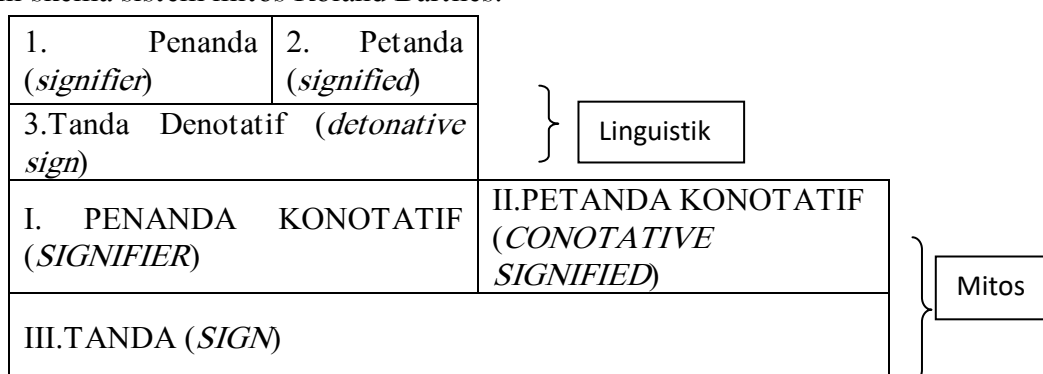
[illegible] skema sistem mitos Roland Barthes:

| 1. Penanda (*signifier*) | 2. Petanda (*signified*) |
|---|---|
| 3.Tanda Denotatif (*detonative sign*) | |

Linguistik

| I. PENANDA KONOTATIF (*SIGNIFIER*) | II.PETANDA KONOTATIF (*CONOTATIVE SIGNIFIED*) |
|---|---|
| III.TANDA (*SIGN*) | |

Mitos